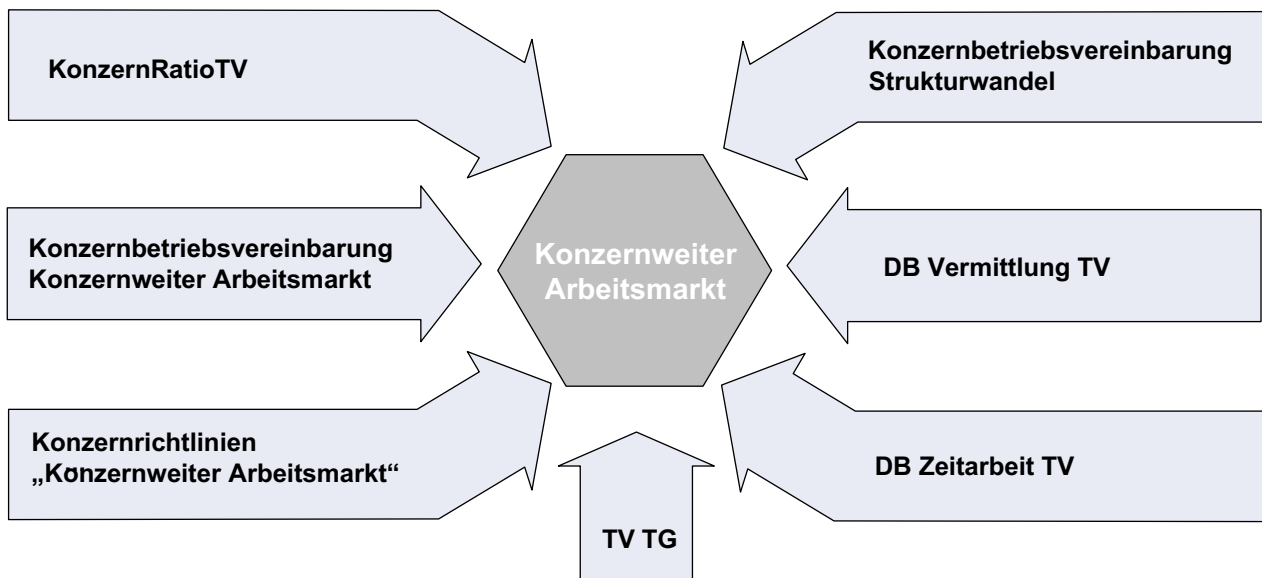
KonzernRatioTV

Konzernbetriebsvereinbarung Strukturwandel

Konzernbetriebsvereinbarung Konzernweiter Arbeitsmarkt

Konzernweiter Arbeitsmarkt

DB Vermittlung TV

Konzernrichtlinien „Konzernweiter Arbeitsmarkt“

DB Zeitarbeit TV

TV TG